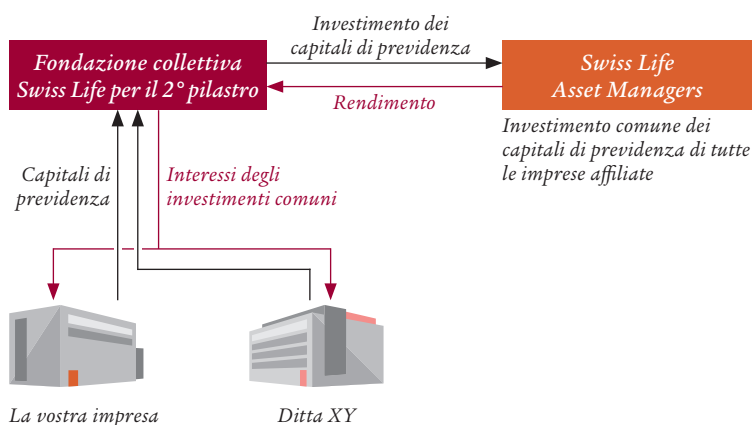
Fondazione collettiva Swiss Life per il 2° pilastro

Investimento dei capitali di previdenza

Swiss Life Asset Managers

Rendimento

Investimento comune dei capitali di previdenza di tutte le imprese affiliate

Capitali di previdenza

Interessi degli investimenti comuni

La vostra impresa

Ditta XY